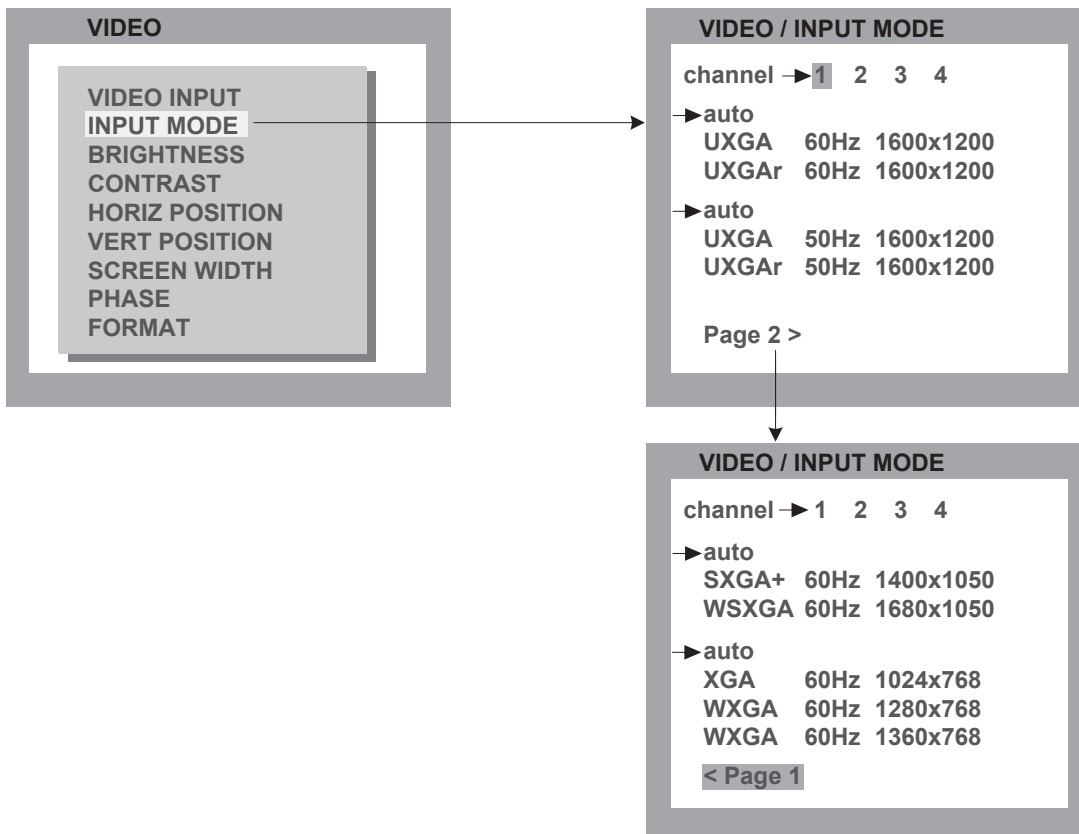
VIDEO

VIDEO INPUT
INPUT MODE
BRIGHTNESS
CONTRAST
HORIZ POSITION
VERT POSITION
SCREEN WIDTH
PHASE
FORMAT

VIDEO / INPUT MODE

channel → 1 2 3 4

→ auto
UXGA 60Hz 1600x1200
UXGAr 60Hz 1600x1200

→ auto
UXGA 50Hz 1600x1200
UXGAr 50Hz 1600x1200

Page 2 >

VIDEO / INPUT MODE

channel → 1 2 3 4

→ auto
SXGA+ 60Hz 1400x1050
WSXGA 60Hz 1680x1050

→ auto
XGA 60Hz 1024x768
WXGA 60Hz 1280x768
WXGA 60Hz 1360x768

< Page 1